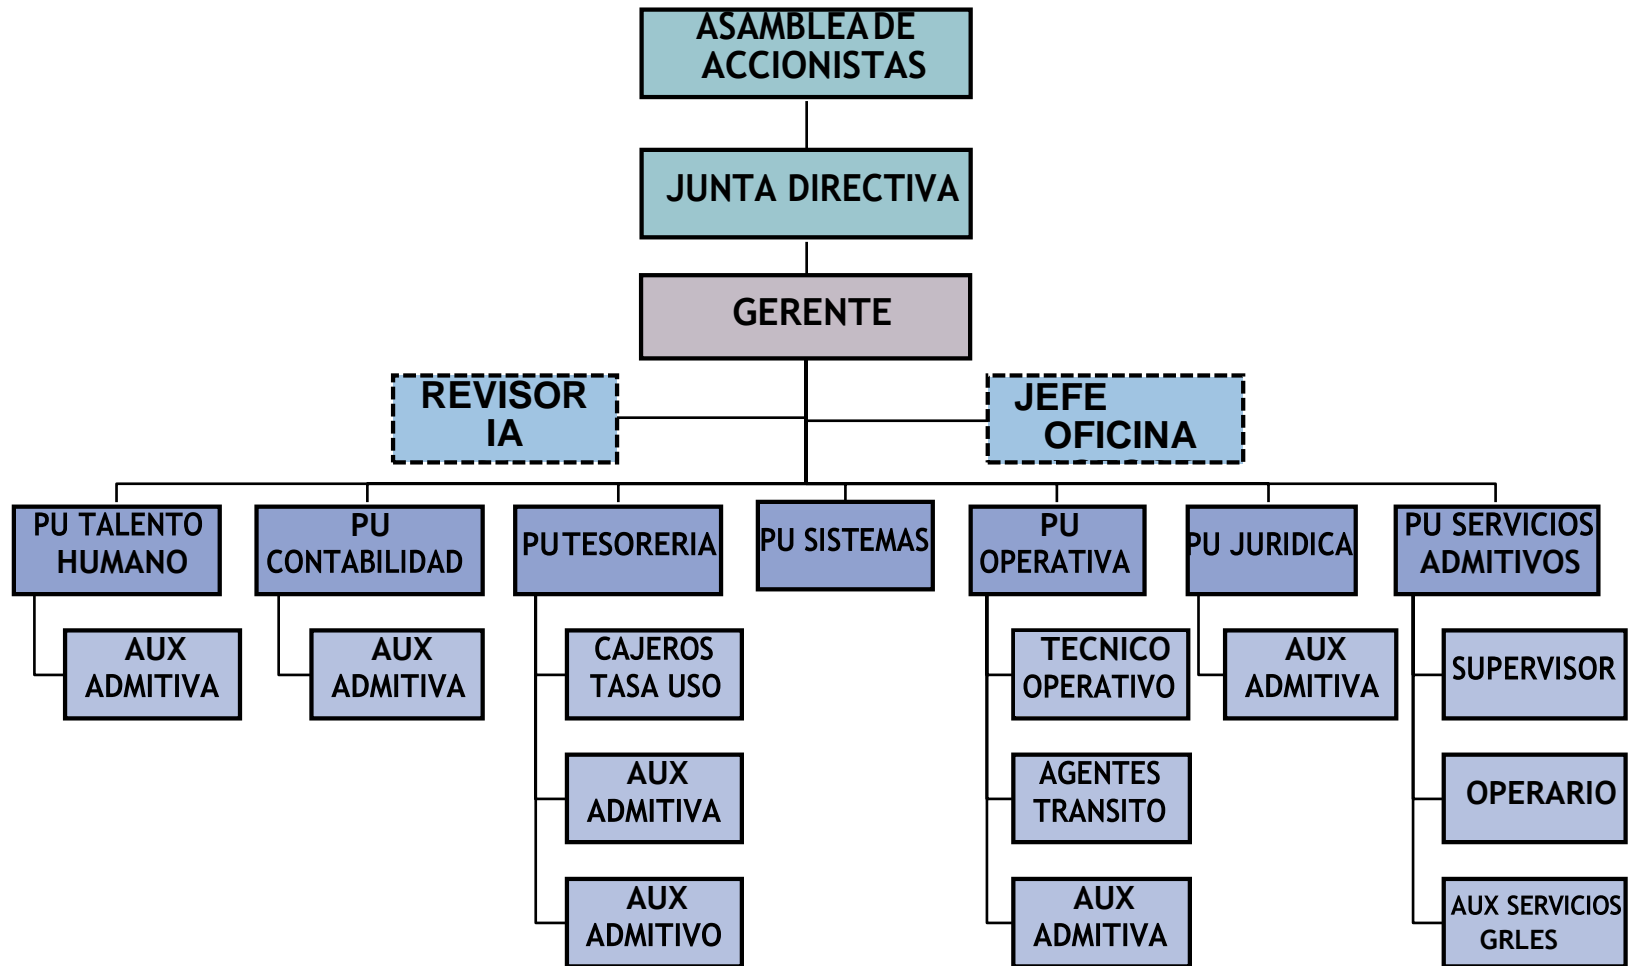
ASAMBLEA DE ACCIONISTAS

JUNTA DIRECTIVA

GERENTE

REVISOR IA

JEFE OFICINA

PU TALENTO HUMANO

AUX ADMITIVA

PU CONTABILIDAD

AUX ADMITIVA

PU TESORERIA

CAJEROS TASA USO

AUX ADMITIVA

AUX ADMITIVO

PU SISTEMAS

PU OPERATIVA

TECNICO OPERATIVO

AGENTES TRANSITO

AUX ADMITIVA

PU JURIDICA

AUX ADMITIVA

PU SERVICIOS ADMITIVOS

SUPERVISOR

OPERARIO

AUX SERVICIOS GRLES